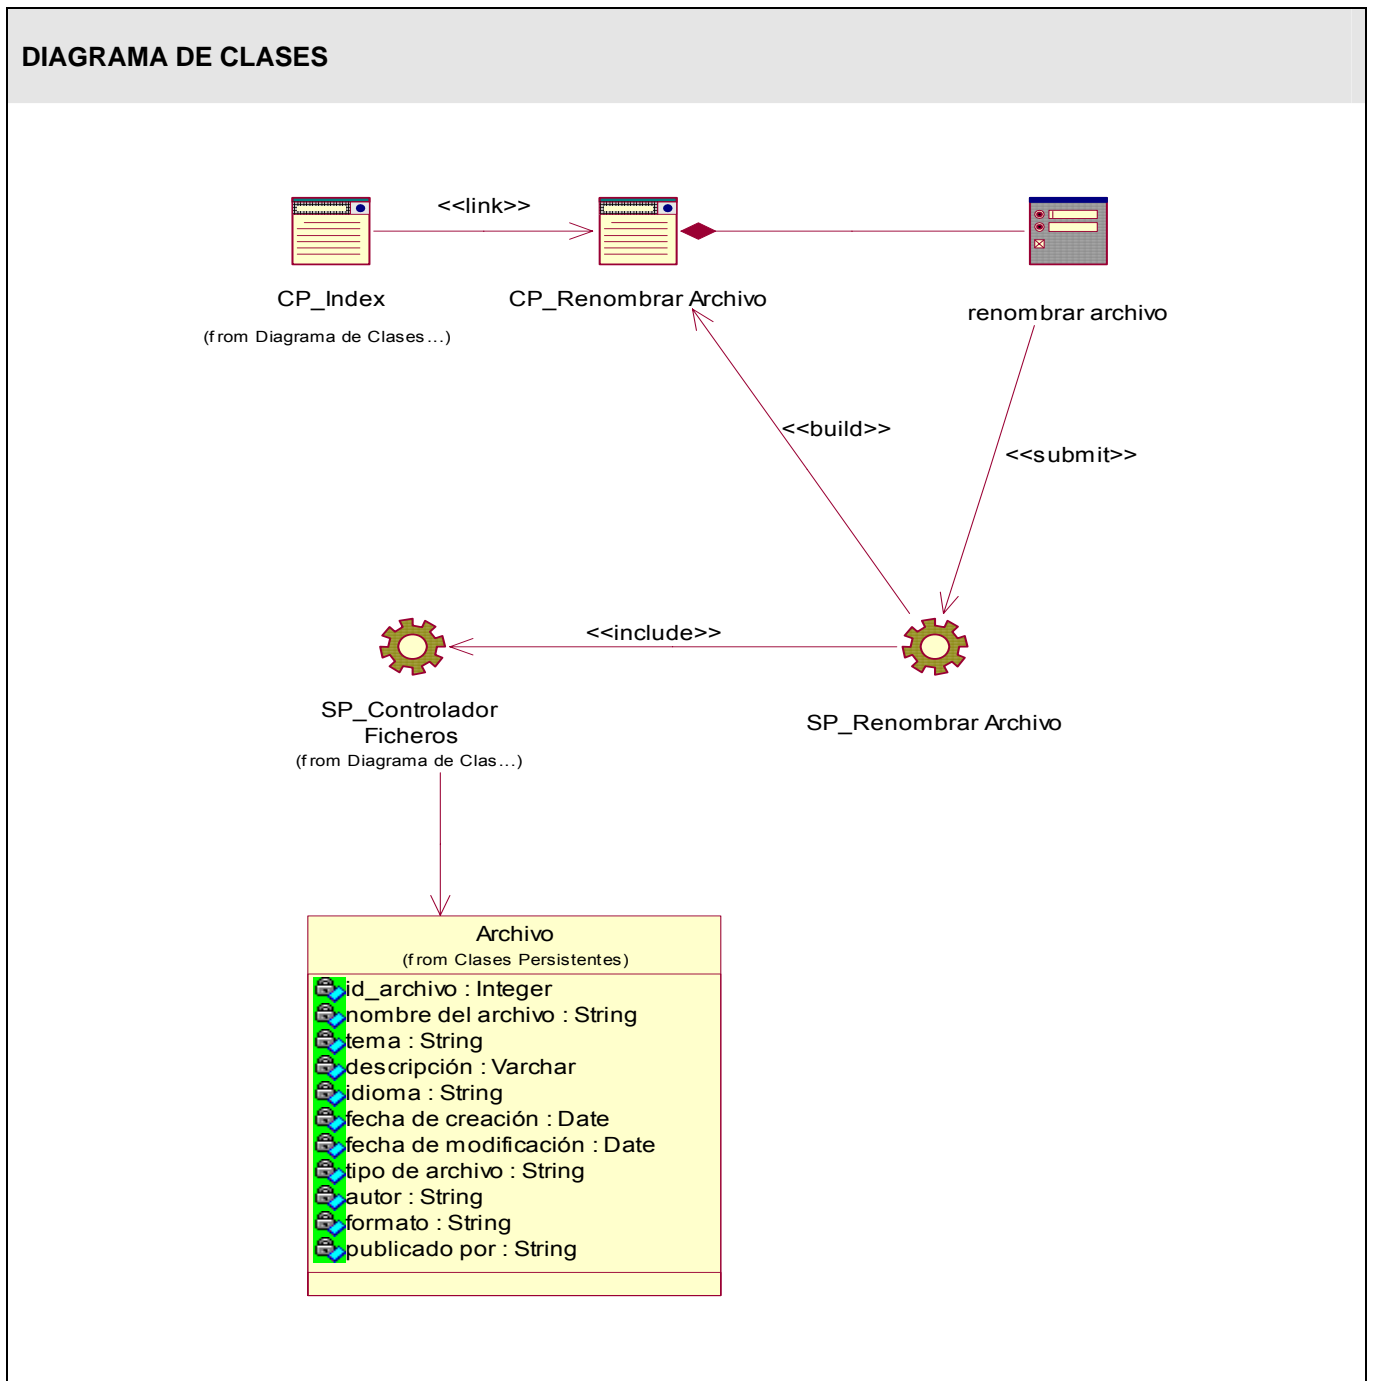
DIAGRAMA DE CLASES

<<link>>

CP_Index
(from Diagrama de Clases...)

CP_Renombrar Archivo

renombrar archivo

<<build>>

<<submit>>

<<include>>

SP_Controlador Ficheros
(from Diagrama de Clas...)

SP_Renombrar Archivo

Archivo
(from Clases Persistentes)
id_archivo : Integer
nombre del archivo : String
tema : String
descripción : Varchar
idioma : String
fecha de creación : Date
fecha de modificación : Date
tipo de archivo : String
autor : String
formato : String
publicado por : String